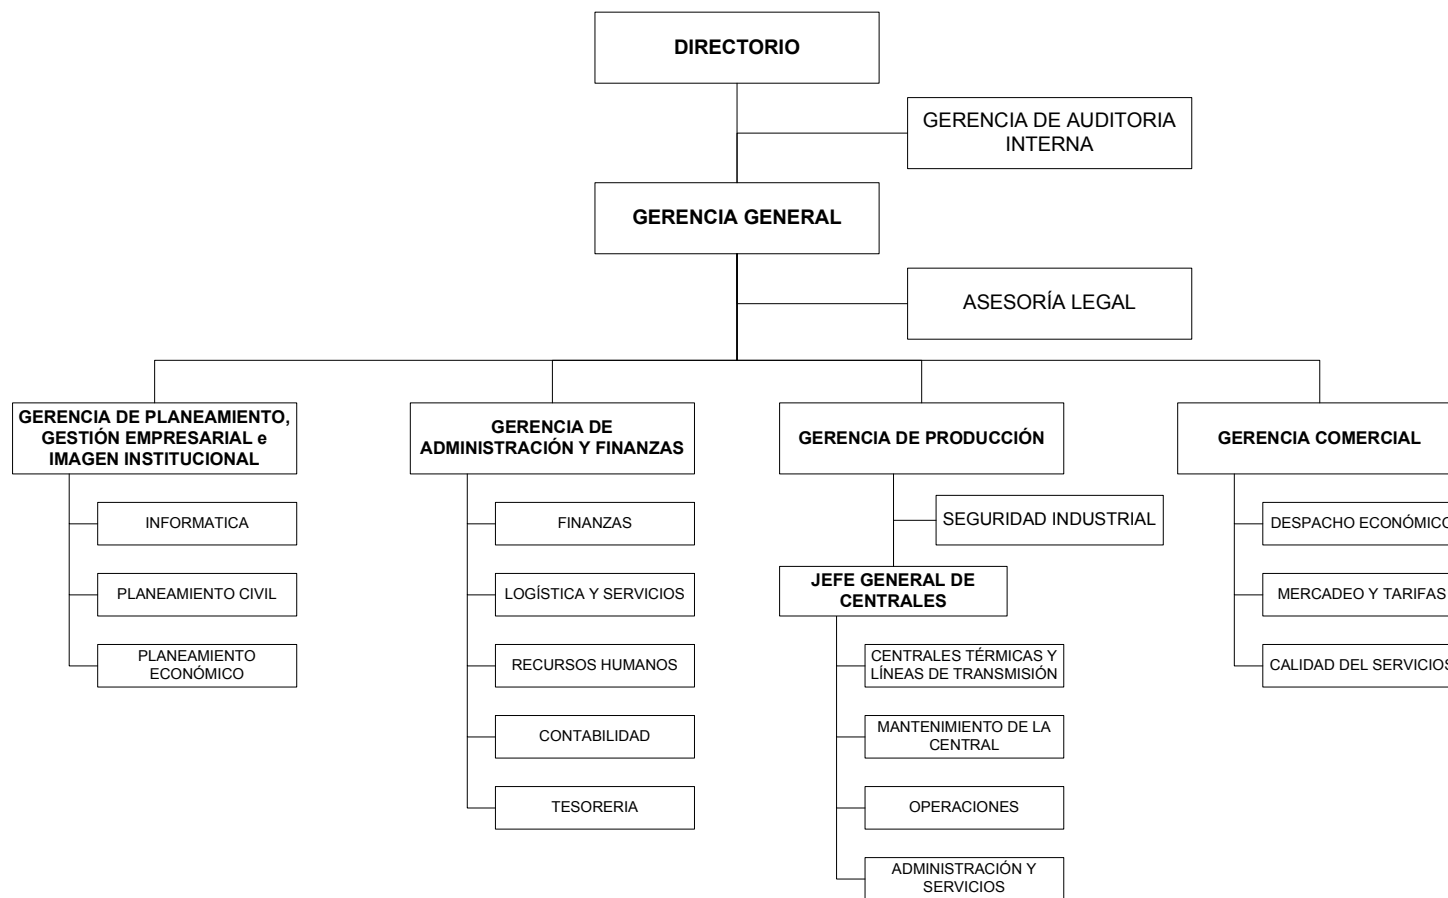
DIRECTORIO

GERENCIA DE AUDITORIA INTERNA

GERENCIA GENERAL

ASESORÍA LEGAL

GERENCIA DE PLANEAMIENTO, GESTIÓN EMPRESARIAL e IMAGEN INSTITUCIONAL

INFORMATICA

PLANEAMIENTO CIVIL

PLANEAMIENTO ECONÓMICO

GERENCIA DE ADMINISTRACIÓN Y FINANZAS

FINANZAS

LOGÍSTICA Y SERVICIOS

RECURSOS HUMANOS

CONTABILIDAD

TESORERIA

GERENCIA DE PRODUCCIÓN

SEGURIDAD INDUSTRIAL

JEFE GENERAL DE CENTRALES

CENTRALES TÉRMICAS Y LÍNEAS DE TRANSMISIÓN

MANTENIMIENTO DE LA CENTRAL

OPERACIONES

ADMINISTRACIÓN Y SERVICIOS

GERENCIA COMERCIAL

DESPACHO ECONÓMICO

MERCADEO Y TARIFAS

CALIDAD DEL SERVICIOS